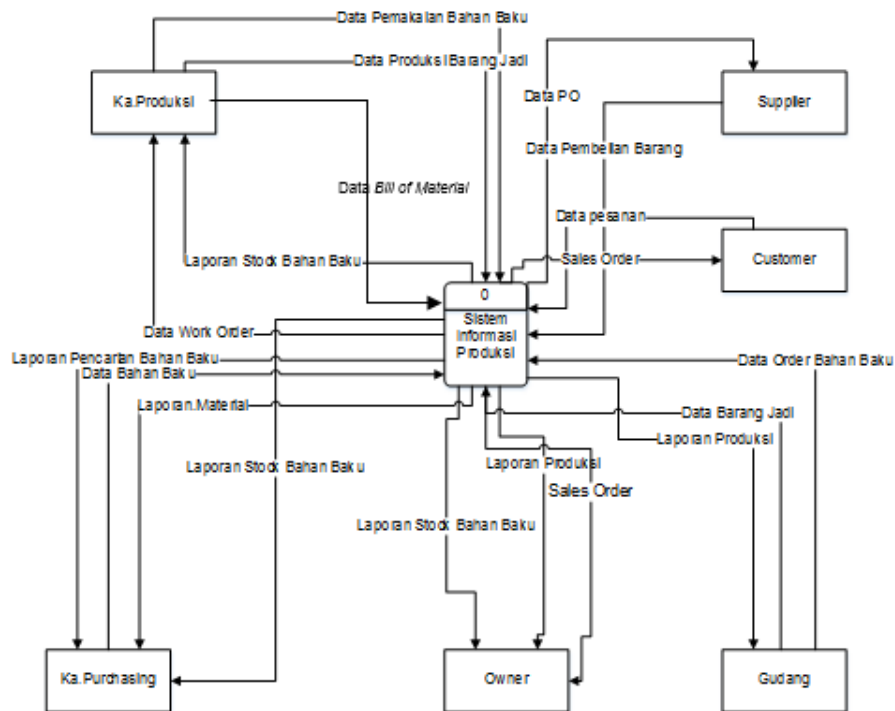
Data Pemakaian Bahan Baku
Data Produksi Barang Jadi
Ka.Produksi
Supplier
Data PO
Data Pembelian Barang
Data *Bill of Material*
Data pesanan
Customer
Sales Order
Laporan Stock Bahan Baku
0
Sistem Informasi Produksi
Data Work Order
Laporan Pencarian Bahan Baku
Data Bahan Baku
Data Order Bahan Baku
Laporan.Material
Data Barang Jadi
Laporan Produksi
Laporan Stock Bahan Baku
Laporan Produksi
Sales Order
Laporan Stock Bahan Baku
Ka.Purchasing
Owner
Gudang